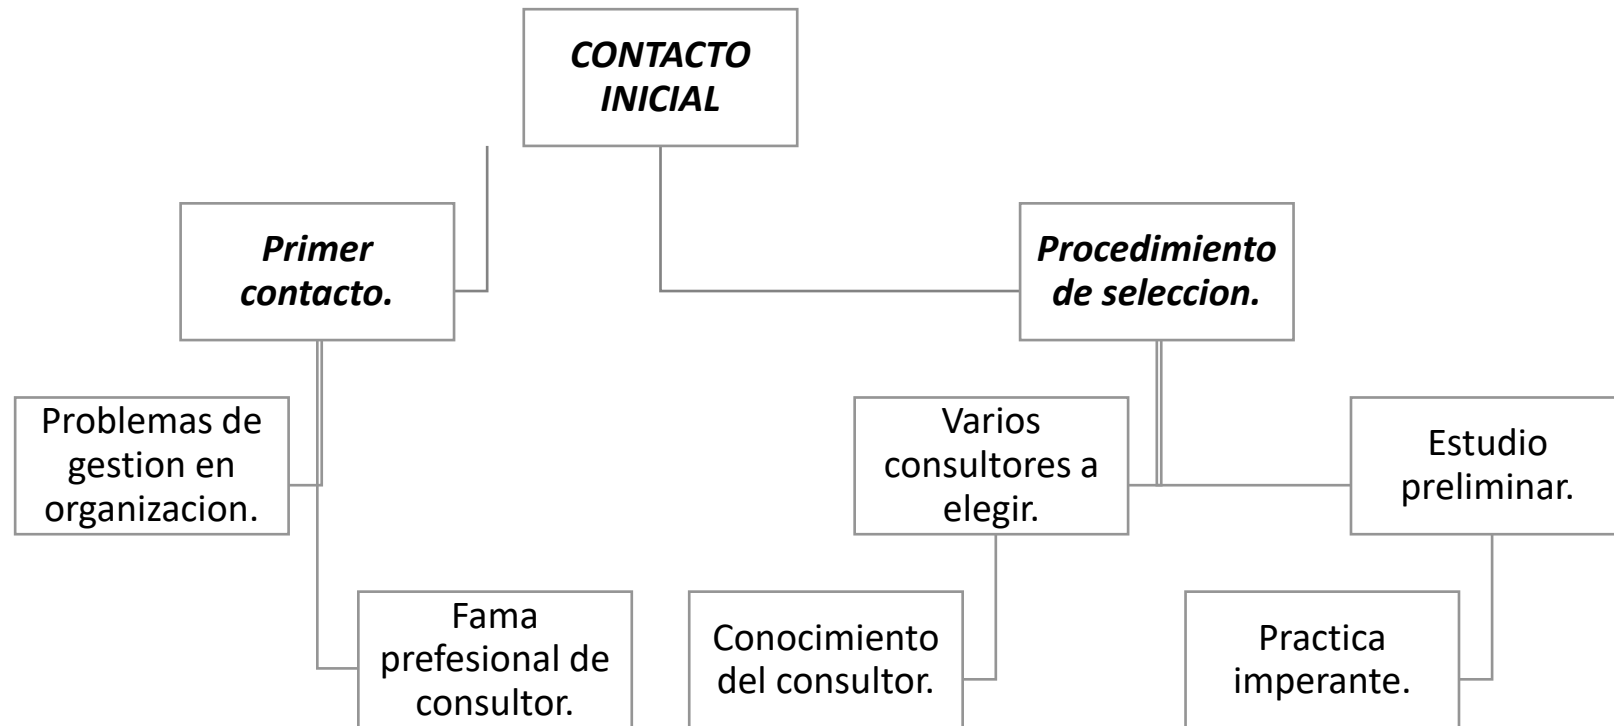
CONTACTO INICIAL

Primer contacto.

Procedimiento de seleccion.

Problemas de gestion en organizacion.

Fama prefesional de consultor.

Varios consultores a elegir.

Estudio preliminar.

Conocimiento del consultor.

Practica imperante.